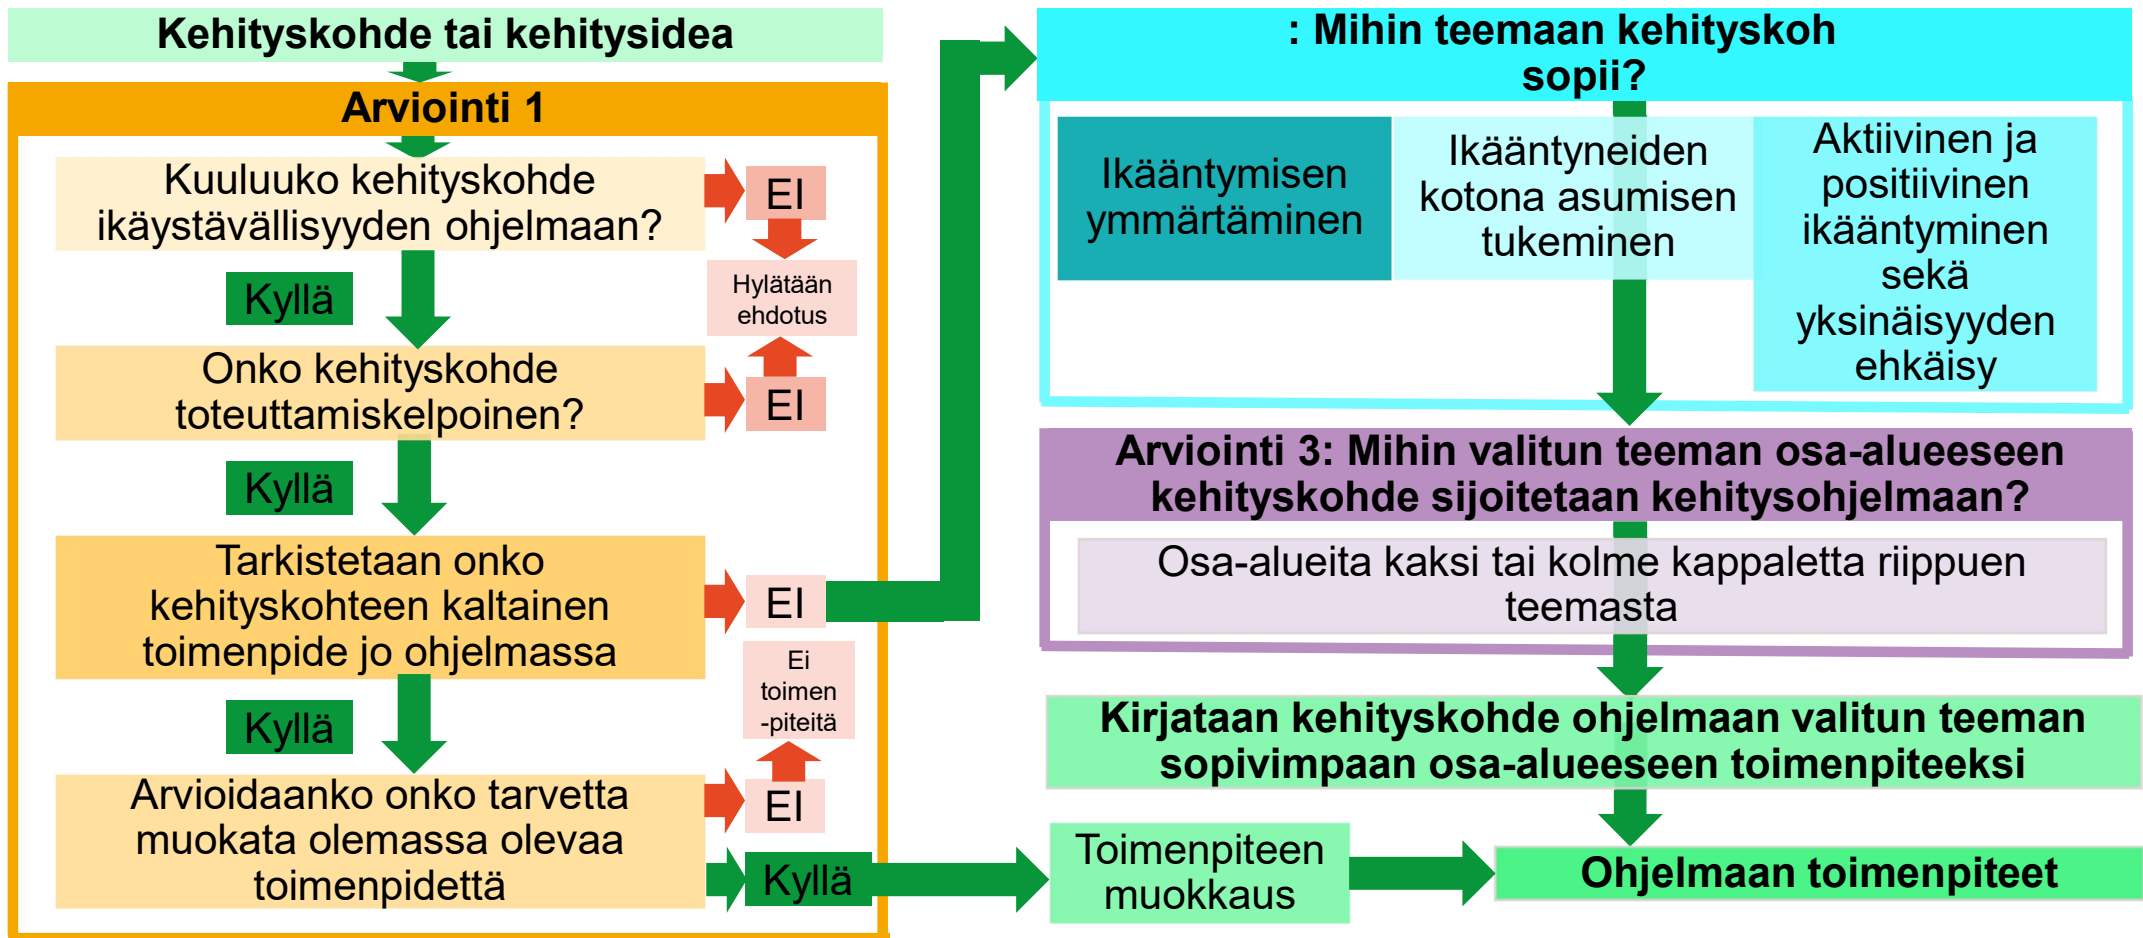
Kehityskohde tai kehitysidea

Arviointi 1

Kuuluuko kehityskohde ikäystävällisyyden ohjelmaan?

EI

Hylätään ehdotus

Kyllä

Onko kehityskohde toteuttamiskelpoinen?

EI

Kyllä

Tarkistetaan onko kehityskohteen kaltainen toimenpide jo ohjelmassa

EI

Ei toimen -piteitä

Kyllä

Arvioidaanko onko tarvetta muokata olemassa olevaa toimenpidettä

EI

Kyllä

: Mihin teemaan kehityskoh sopii?

Ikääntymisen ymmärtäminen

Ikääntyneiden kotona asumisen tukeminen

Aktiivinen ja positiivinen ikääntyminen sekä yksinäisyyden ehkäisy

Arviointi 3: Mihin valitun teeman osa-alueeseen kehityskohde sijoitetaan kehitysohjelmaan?

Osa-alueita kaksi tai kolme kappaletta riippuen teemasta

Kirjataan kehityskohde ohjelmaan valitun teeman sopivimpaan osa-alueeseen toimenpiteeksi

Toimenpiteen muokkaus

Ohjelmaan toimenpiteet